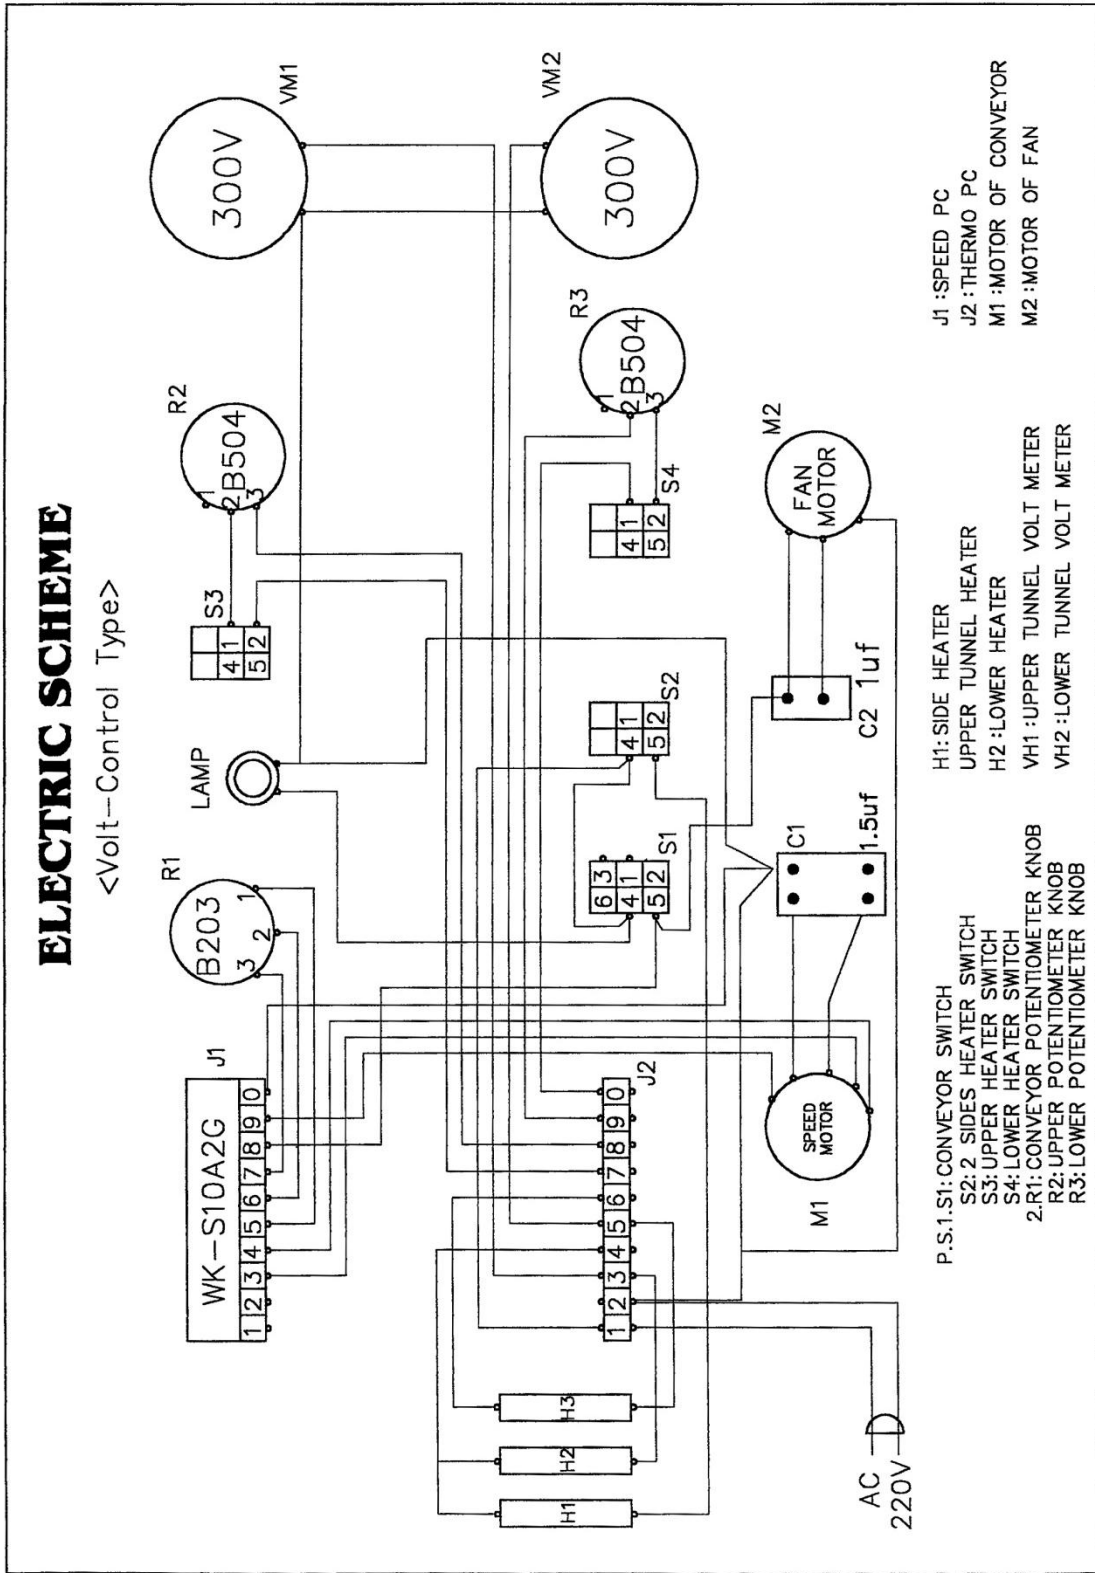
ELECTRIC SCHEME

<Volt-Control Type>

VM1
300V

VM2
300V

R2
1
2 B504
3

R3
1
2 B504
3

R1
B203
3 2 1

S3
4 1
5 2

S4
4 1
5 2

S2
4 1
5 2

S1
6 3
4 1
5 2

LAMP

M2
FAN MOTOR

C2 1uf

C1
1.5uf

J1
WK-S10A2G
1 2 3 4 5 6 7 8 9 0

J2
1 2 3 4 5 6 7 8 9 0

M1
SPEED MOTOR

H1
H2
H3

AC 220V

J1 :SPEED PC
J2 :THERMO PC
M1 :MOTOR OF CONVEYOR
M2 :MOTOR OF FAN

H1:SIDE HEATER
UPPER TUNNEL HEATER
H2 :LOWER HEATER
VH1 :UPPER TUNNEL VOLT METER
VH2 :LOWER TUNNEL VOLT METER

P.S.1.S1: CONVEYOR SWITCH
S2: 2 SIDES HEATER SWITCH
S3: UPPER HEATER SWITCH
S4: LOWER HEATER SWITCH
2.R1: CONVEYOR POTENTIOMETER KNOB
R2: UPPER POTENTIOMETER KNOB
R3: LOWER POTENTIOMETER KNOB